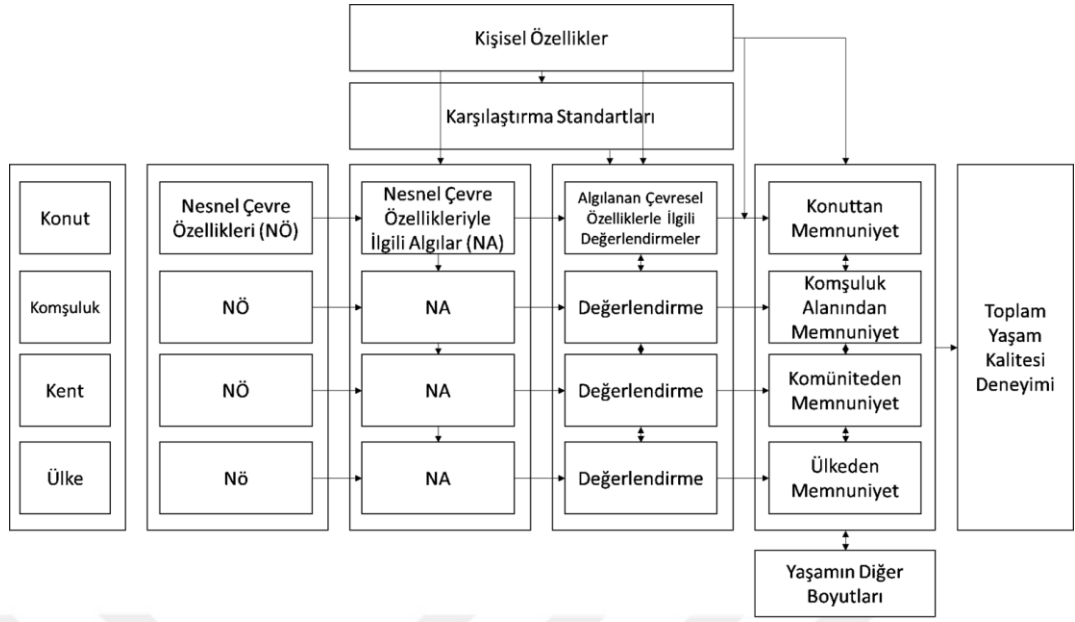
Kişisel Özellikler

Karşılaştırma Standartları

Konut

Komşuluk

Kent

Ülke

Nesnel Çevre Özellikleri (NÖ)

NÖ

NÖ

Nö

Nesnel Çevre Özellikleriyle İlgili Algılar (NA)

NA

NA

NA

Algılanan Çevresel Özelliklerle İlgili Değerlendirmeler

Değerlendirme

Değerlendirme

Değerlendirme

Konuttan Memnuniyet

Komşuluk Alanından Memnuniyet

Komüniteden Memnuniyet

Ülkeden Memnuniyet

Toplam Yaşam Kalitesi Deneyimi

Yaşamın Diğer Boyutları